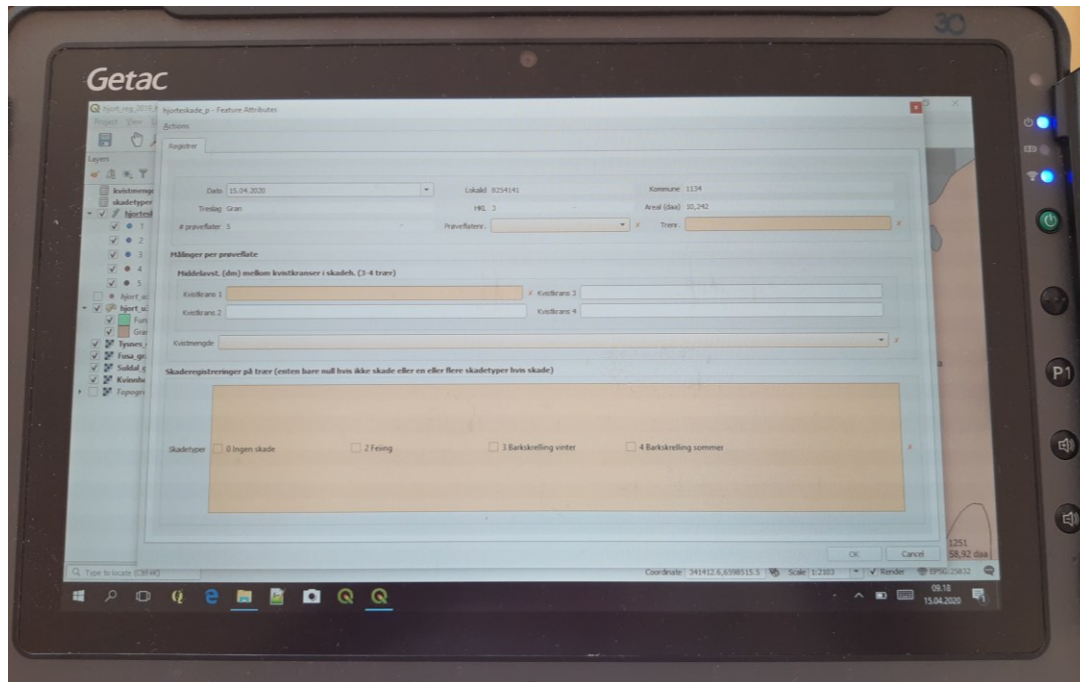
Getac

hjort_reg_2019 | hjorteskade_p - Feature Attributes
Project View
Actions
Registrer
Layers
kvistmengde
skadetyper
hjorteskade
1
2
3
4
5
hjort_sk
hjort_sk
Fun
Gran
Tynnes
Fusa_gr
Suldal
Kvinnh
Topogr

Dato 15.04.2020
Lokalid 8254141
Kommune 1134
Treslag Gran
HKL 3
Areal (daa) 10,242
# prøveflater 5
Prøveflatenr.
Trenr.

Målinger per prøveflate
Middelavst. (dm) mellom kvistkranser i skadeh. (3-4 trær)
Kvistkrans 1
Kvistkrans 3
Kvistkrans 2
Kvistkrans 4
Kvistmengde

Skaderegistreringer på trær (enten bare null hvis ikke skade eller en eller flere skadetyper hvis skade)
Skadetyper
0 Ingen skade
2 Feiing
3 Barkskrelling vinter
4 Barkskrelling sommer

OK
Cancel
1251
58,92 daa
Type to locate (Ctrl+K)
Coordinate 341412.6,6598515.5
Scale 1:2103
Render
EPSG:25832
09.18
15.04.2020
P1
30